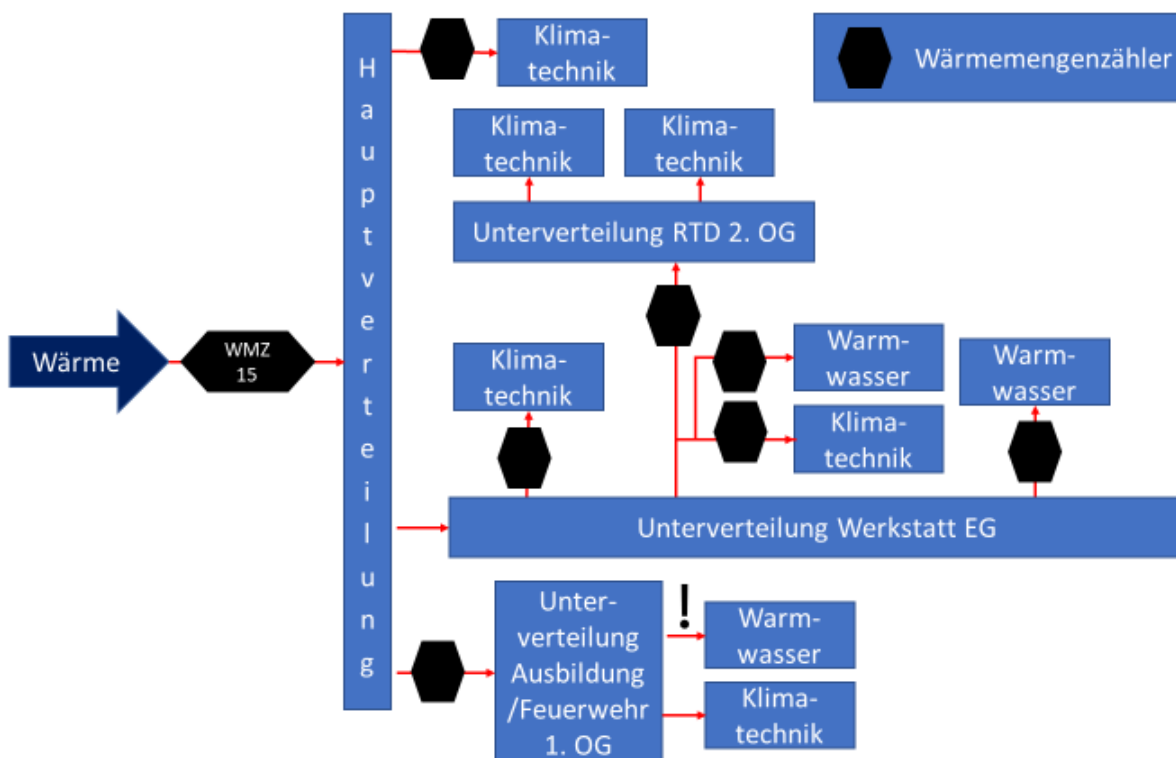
Wärmemengenzähler

Wärme

WMZ 15

Hauptverteilung

Klimatechnik

Klimatechnik

Klimatechnik

Unterverteilung RTD 2. OG

Klimatechnik

Warmwasser

Klimatechnik

Warmwasser

Unterverteilung Werkstatt EG

Unterverteilung Ausbildung /Feuerwehr 1. OG

!

Warmwasser

Klimatechnik